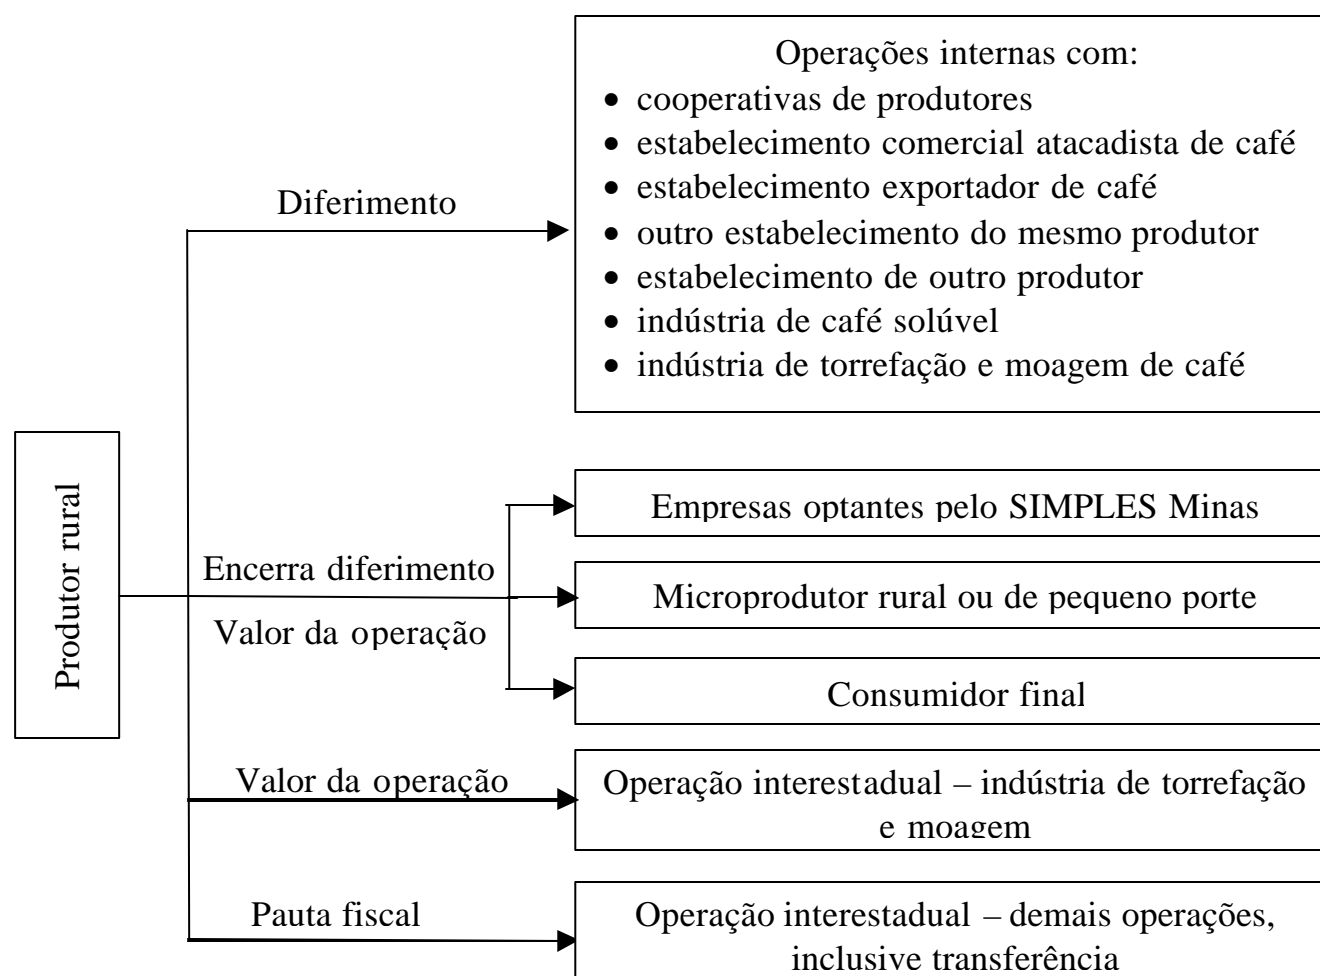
Produtor rural

Diferimento

Operações internas com:
- cooperativas de produtores
- estabelecimento comercial atacadista de café
- estabelecimento exportador de café
- outro estabelecimento do mesmo produtor
- estabelecimento de outro produtor
- indústria de café solúvel
- indústria de torrefação e moagem de café

Encerra diferimento

Valor da operação

Empresas optantes pelo SIMPLES Minas

Microprodutor rural ou de pequeno porte

Consumidor final

Valor da operação

Operação interestadual – indústria de torrefação e moagem

Pauta fiscal

Operação interestadual – demais operações, inclusive transferência